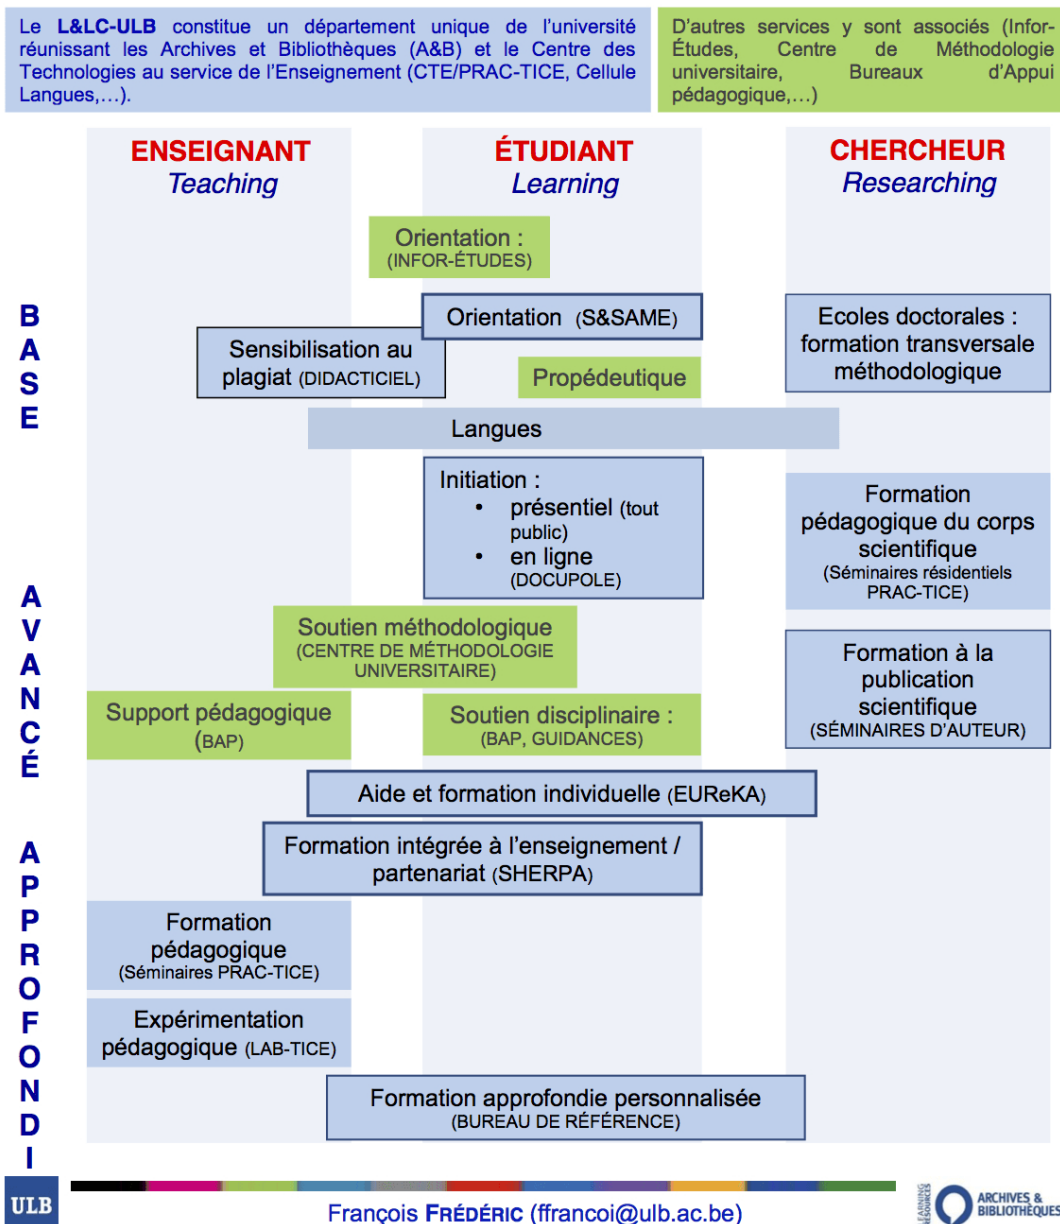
Le **L&LC-ULB** constitue un département unique de l'université réunissant les Archives et Bibliothèques (A&B) et le Centre des Technologies au service de l'Enseignement (CTE/PRAC-TICE, Cellule Langues,…).

D'autres services y sont associés (Infor-Études, Centre de Méthodologie universitaire, Bureaux d'Appui pédagogique,…)

ENSEIGNANT
Teaching

ÉTUDIANT
Learning

CHERCHEUR
Researching

BASE

Orientation : (INFOR-ÉTUDES)

Orientation (S&SAME)

Ecoles doctorales : formation transversale méthodologique

Sensibilisation au plagiat (DIDACTICIEL)

Propédeutique

Langues

Initiation :
• présentiel (tout public)
• en ligne (DOCUPOLE)

Formation pédagogique du corps scientifique (Séminaires résidentiels PRAC-TICE)

AVANCÉ

Soutien méthodologique (CENTRE DE MÉTHODOLOGIE UNIVERSITAIRE)

Formation à la publication scientifique (SÉMINAIRES D'AUTEUR)

Support pédagogique (BAP)

Soutien disciplinaire : (BAP, GUIDANCES)

Aide et formation individuelle (EUReKA)

APPROFONDI

Formation intégrée à l'enseignement / partenariat (SHERPA)

Formation pédagogique (Séminaires PRAC-TICE)

Expérimentation pédagogique (LAB-TICE)

Formation approfondie personnalisée (BUREAU DE RÉFÉRENCE)

ULB

François FRÉDÉRIC (ffrancoi@ulb.ac.be)

LEARNING RESOURCES ARCHIVES & BIBLIOTHÈQUES